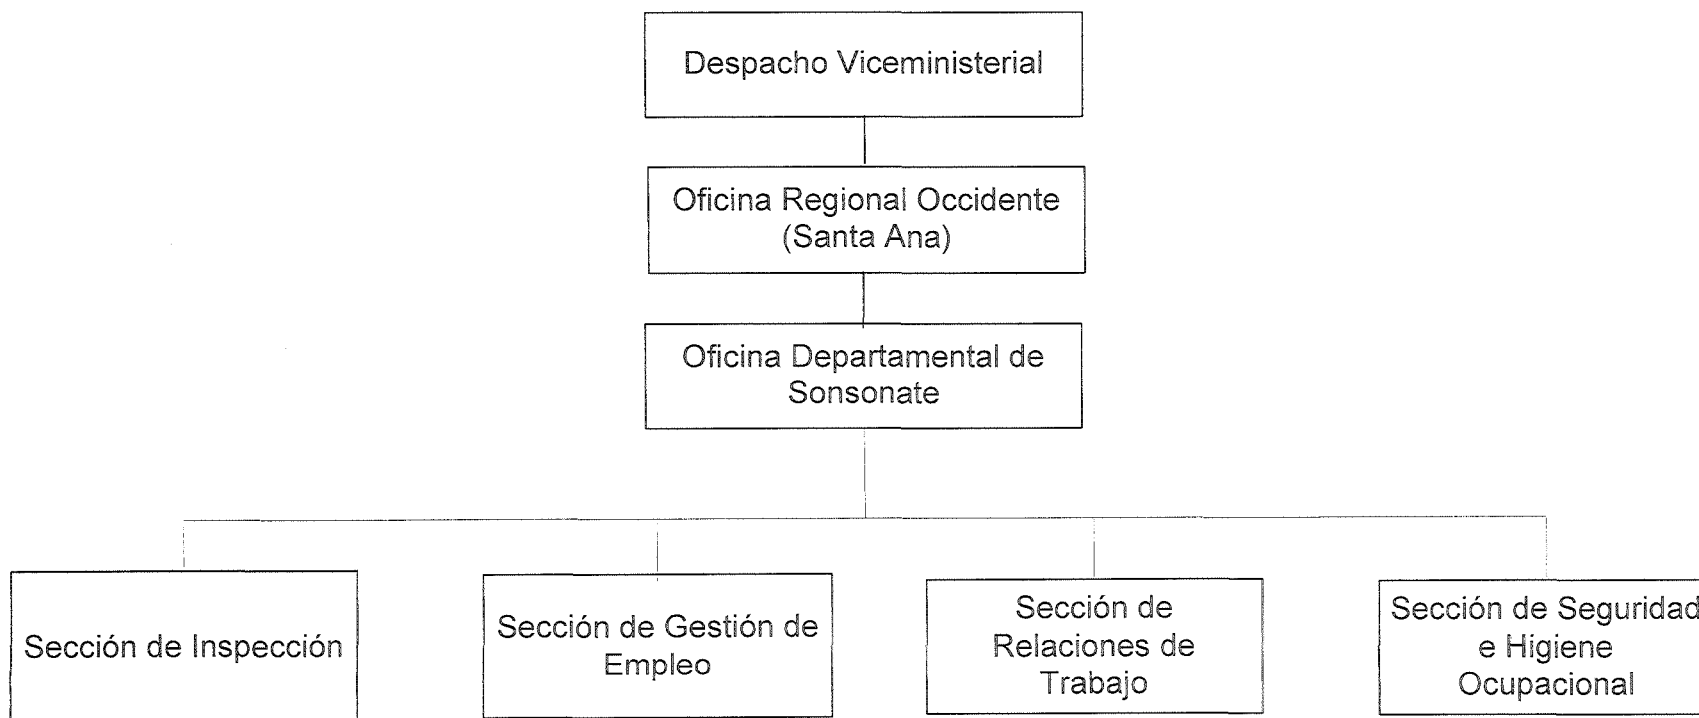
Despacho Viceministerial

Oficina Regional Occidente (Santa Ana)

Oficina Departamental de Sonsonate

Sección de Inspección

Sección de Gestión de Empleo

Sección de Relaciones de Trabajo

Sección de Seguridad e Higiene Ocupacional